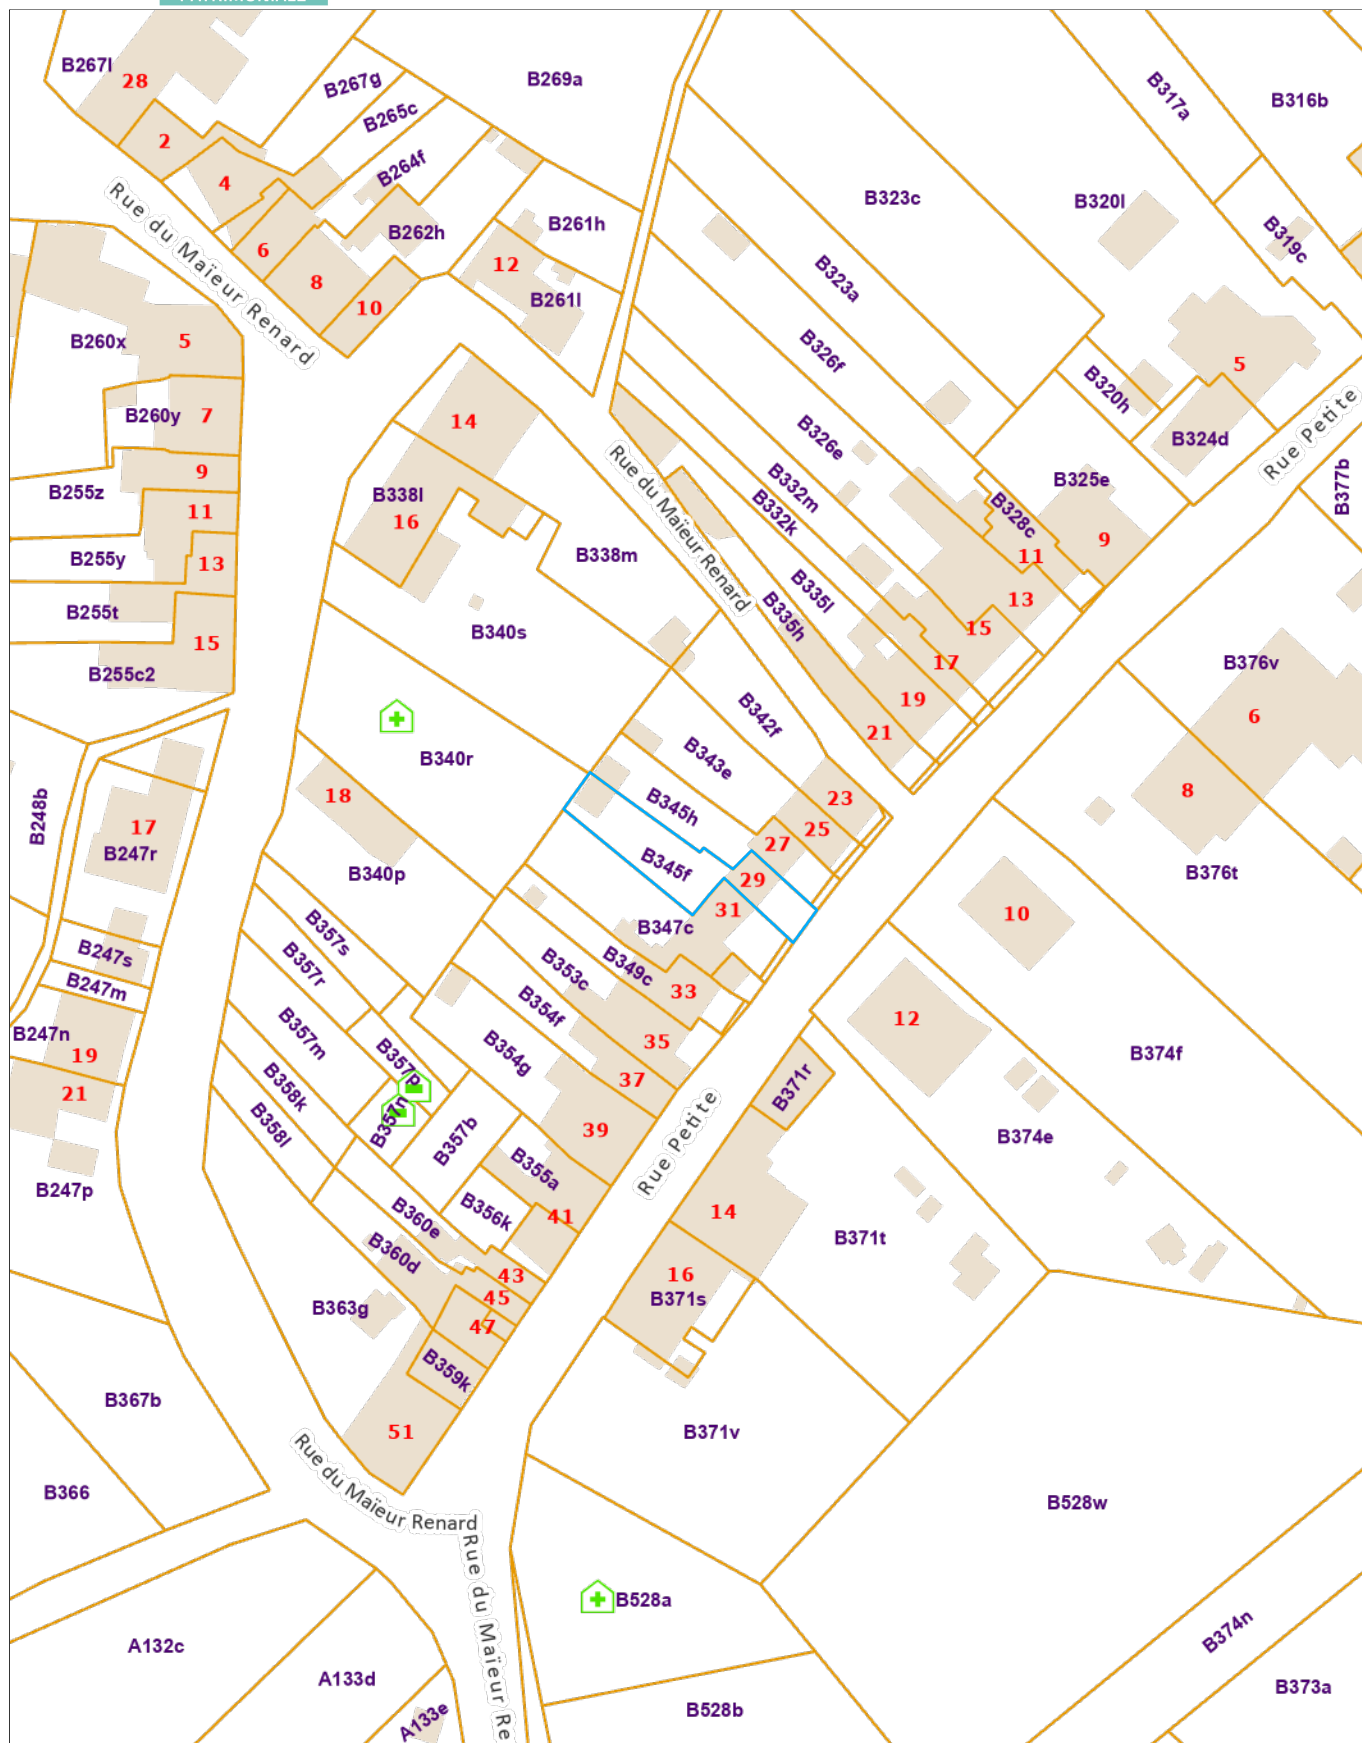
B267l
28
B267g
B269a
B265c
2
4
B264f
B262h
B261h
6
8
10
12
B261l
Rue du Maieur Renard
B260x
5
B260y
7
9
B255z
11
B255y
13
B255t
15
B255c2
B317a
B316b
B323c
B320l
B319c
B323a
B326f
B320h
5
B326e
B324d
Rue Petite
B332m
B332k
B325e
B328c
9
11
13
B377b
B335l
B335h
15
17
19
21
14
B338l
16
B338m
Rue du Maieur Renard
B340s
B340r
B342f
B343e
B376v
6
8
B345h
23
25
27
29
31
B345f
18
B340p
B347c
B376t
10
B248b
17
B247r
B357s
B357r
B353c
B349c
33
B354f
35
37
B357m
B357p
B357n
B358k
B358l
B354g
B357b
39
B355a
41
B356k
B360e
B360d
43
45
47
B359k
51
12
B374f
B371r
Rue Petite
B374e
14
B371t
16
B371s
B247s
B247m
B247n
19
21
B247p
B363g
B367b
B366
Rue du Maieur Renard
Rue du Maieur Re
B371v
B528w
B528a
A132c
A133d
A133e
B528b
B374n
B373a